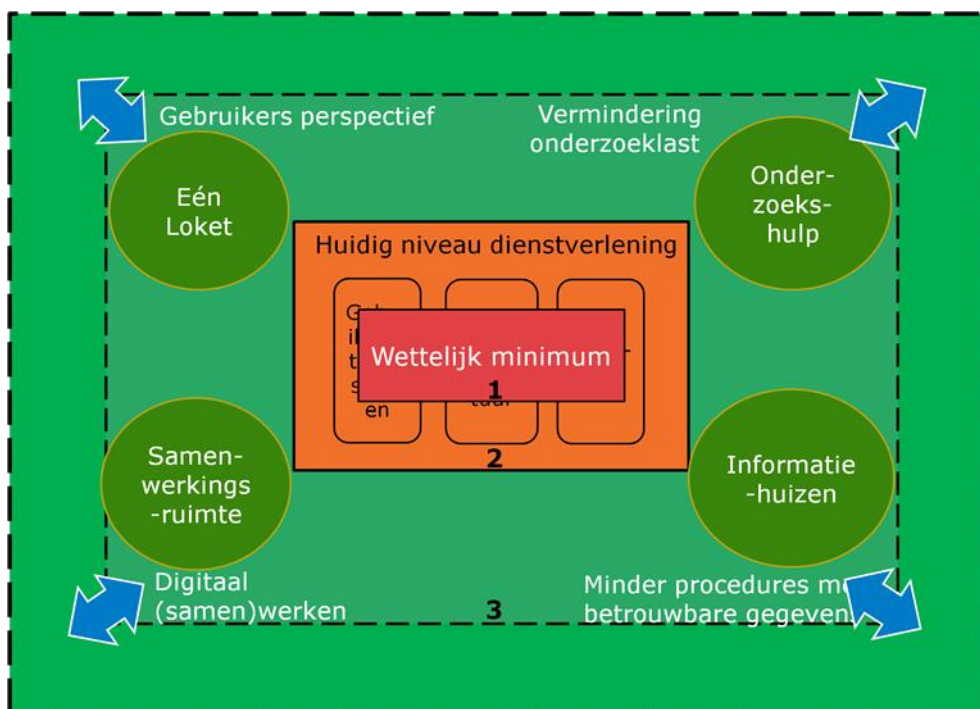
Gebruikers perspectief

Vermindering onderzoeklast

Eén Loket

Onder-zoeks-hulp

Huidig niveau dienstverlening

G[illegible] i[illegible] t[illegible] s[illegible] en

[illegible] taal

Wettelijk minimum

1

2

Samen-werkings-ruimte

Informatie-huizen

Digitaal (samen)werken

3

Minder procedures m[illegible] betrouwbare gegeven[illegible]